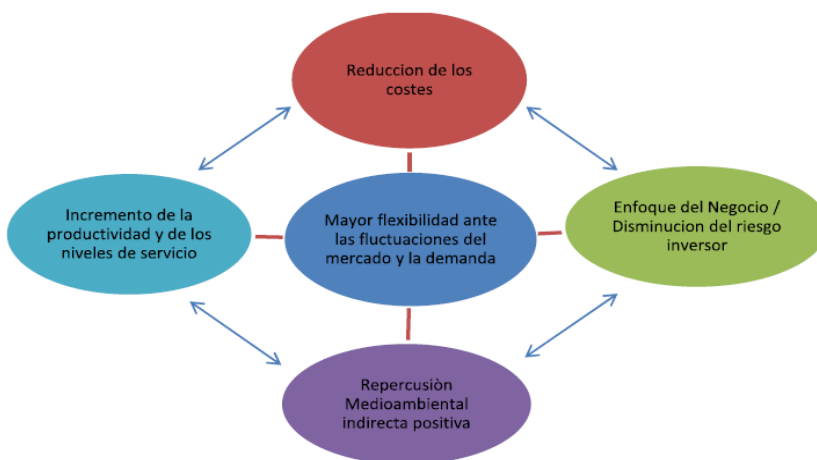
Reduccion de los costes

Incremento de la productividad y de los niveles de servicio

Mayor flexibilidad ante las fluctuaciones del mercado y la demanda

Enfoque del Negocio / Disminucion del riesgo inversor

Repercusiòn Medioambiental indirecta positiva